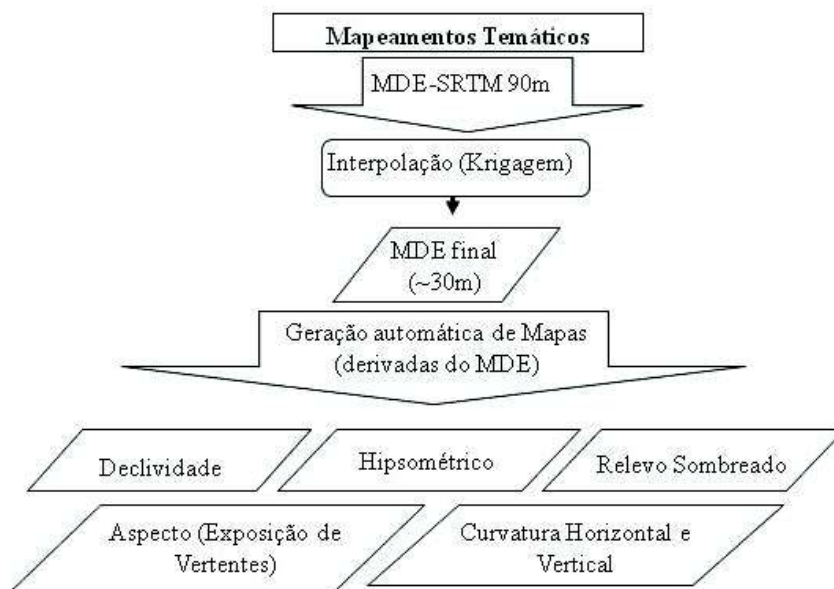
Mapeamentos Temáticos

MDE-SRTM 90m

Interpolação (Krigagem)

MDE final (~30m)

Geração automática de Mapas (derivadas do MDE)

Declividade

Hipsométrico

Relevo Sombreado

Aspecto (Exposição de Vertentes)

Curvatura Horizontal e Vertical